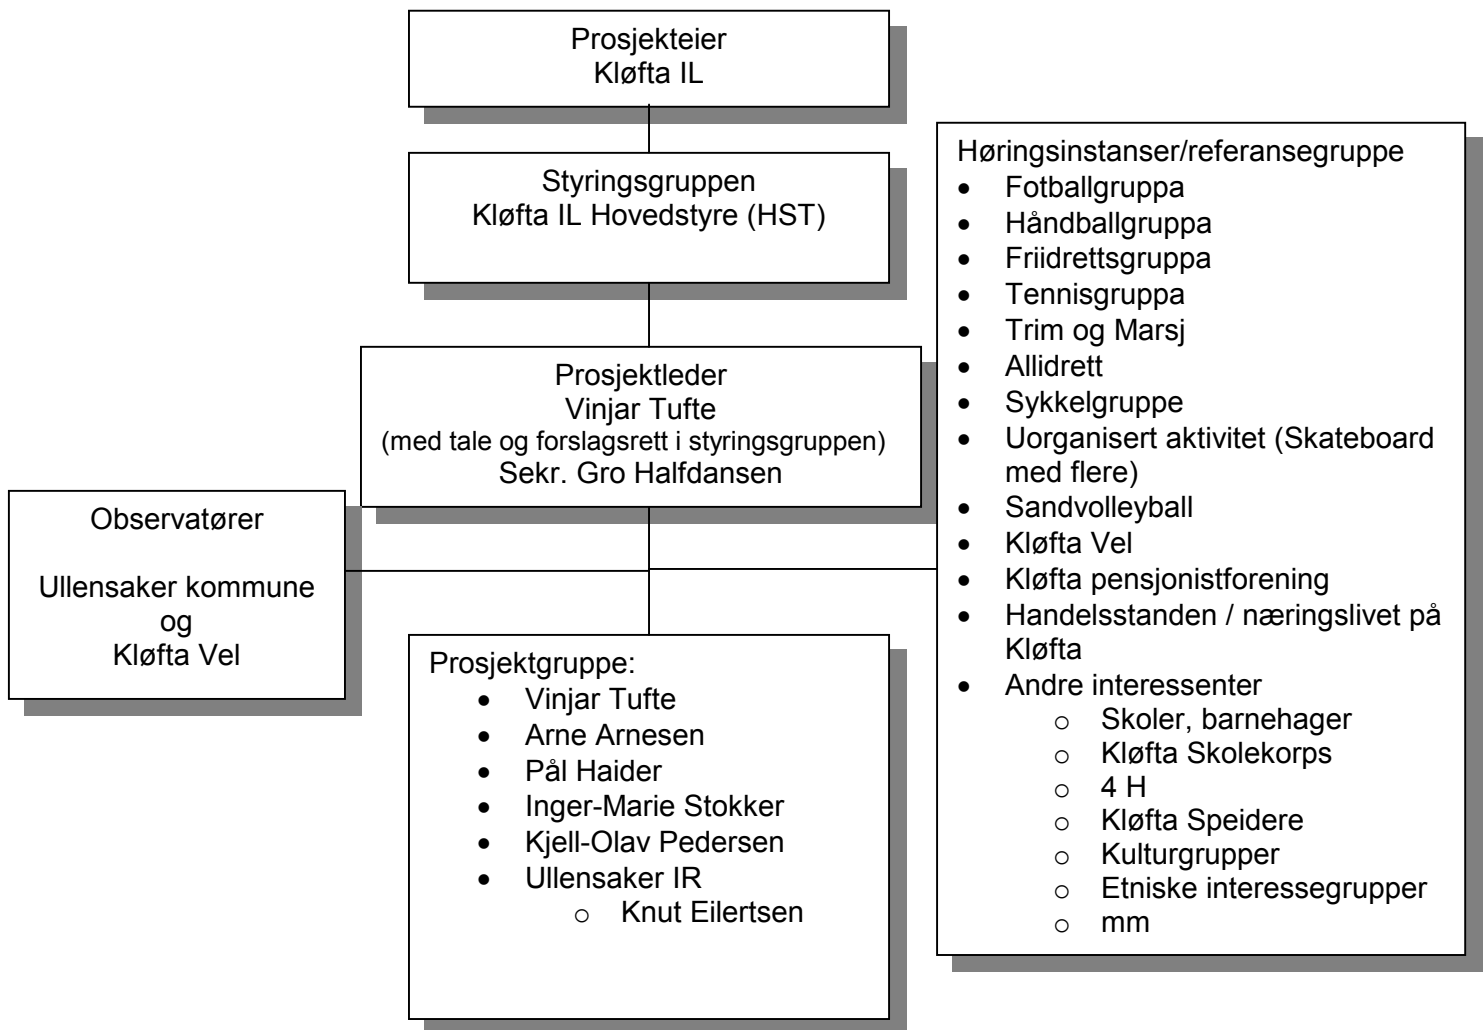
Prosjekteier
Kløfta IL

Styringsgruppen
Kløfta IL Hovedstyre (HST)

Prosjektleder
Vinjar Tufte
(med tale og forslagsrett i styringsgruppen)
Sekr. Gro Halfdansen

Observatører

Ullensaker kommune
og
Kløfta Vel

Prosjektgruppe:
- Vinjar Tufte
- Arne Arnesen
- Pål Haider
- Inger-Marie Stokker
- Kjell-Olav Pedersen
- Ullensaker IR
  - Knut Eilertsen

Høringsinstanser/referansegruppe
- Fotballgruppa
- Håndballgruppa
- Friidrettsgruppa
- Tennisgruppa
- Trim og Marsj
- Allidrett
- Sykkelgruppe
- Uorganisert aktivitet (Skateboard med flere)
- Sandvolleyball
- Kløfta Vel
- Kløfta pensjonistforening
- Handelsstanden / næringslivet på Kløfta
- Andre interessenter
  - Skoler, barnehager
  - Kløfta Skolekorps
  - 4 H
  - Kløfta Speidere
  - Kulturgrupper
  - Etniske interessegrupper
  - mm